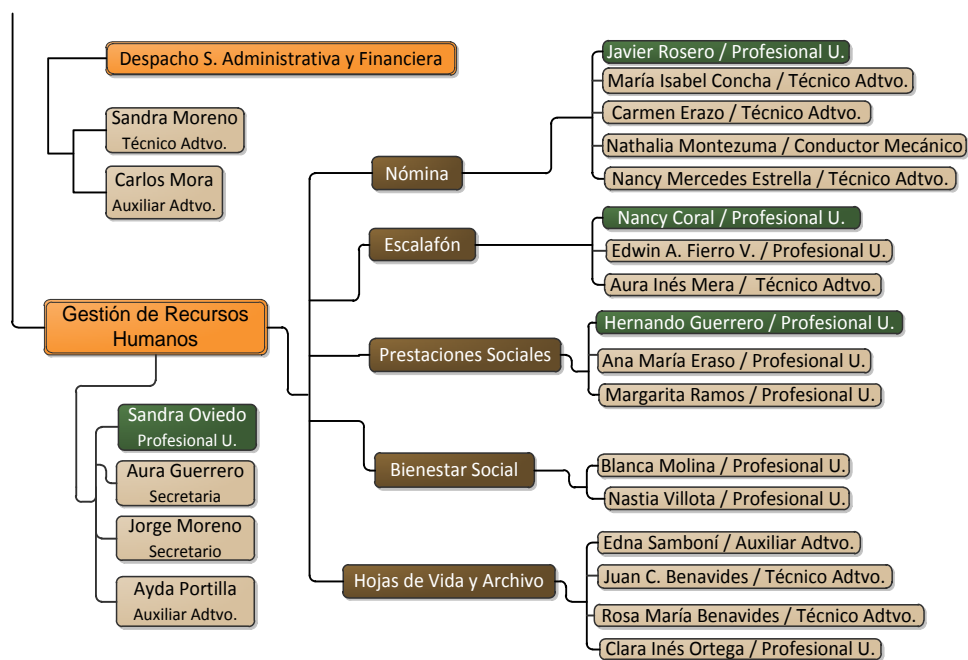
Despacho S. Administrativa y Financiera

Sandra Moreno
Técnico Adtvo.

Carlos Mora
Auxiliar Adtvo.

Gestión de Recursos Humanos

Sandra Oviedo
Profesional U.

Aura Guerrero
Secretaria

Jorge Moreno
Secretario

Ayda Portilla
Auxiliar Adtvo.

Nómina

Javier Rosero / Profesional U.
María Isabel Concha / Técnico Adtvo.
Carmen Erazo / Técnico Adtvo.
Nathalia Montezuma / Conductor Mecánico
Nancy Mercedes Estrella / Técnico Adtvo.

Escalafón

Nancy Coral / Profesional U.
Edwin A. Fierro V. / Profesional U.
Aura Inés Mera / Técnico Adtvo.

Prestaciones Sociales

Hernando Guerrero / Profesional U.
Ana María Eraso / Profesional U.
Margarita Ramos / Profesional U.

Bienestar Social

Blanca Molina / Profesional U.
Nastia Villota / Profesional U.

Hojas de Vida y Archivo

Edna Samboní / Auxiliar Adtvo.
Juan C. Benavides / Técnico Adtvo.
Rosa María Benavides / Técnico Adtvo.
Clara Inés Ortega / Profesional U.